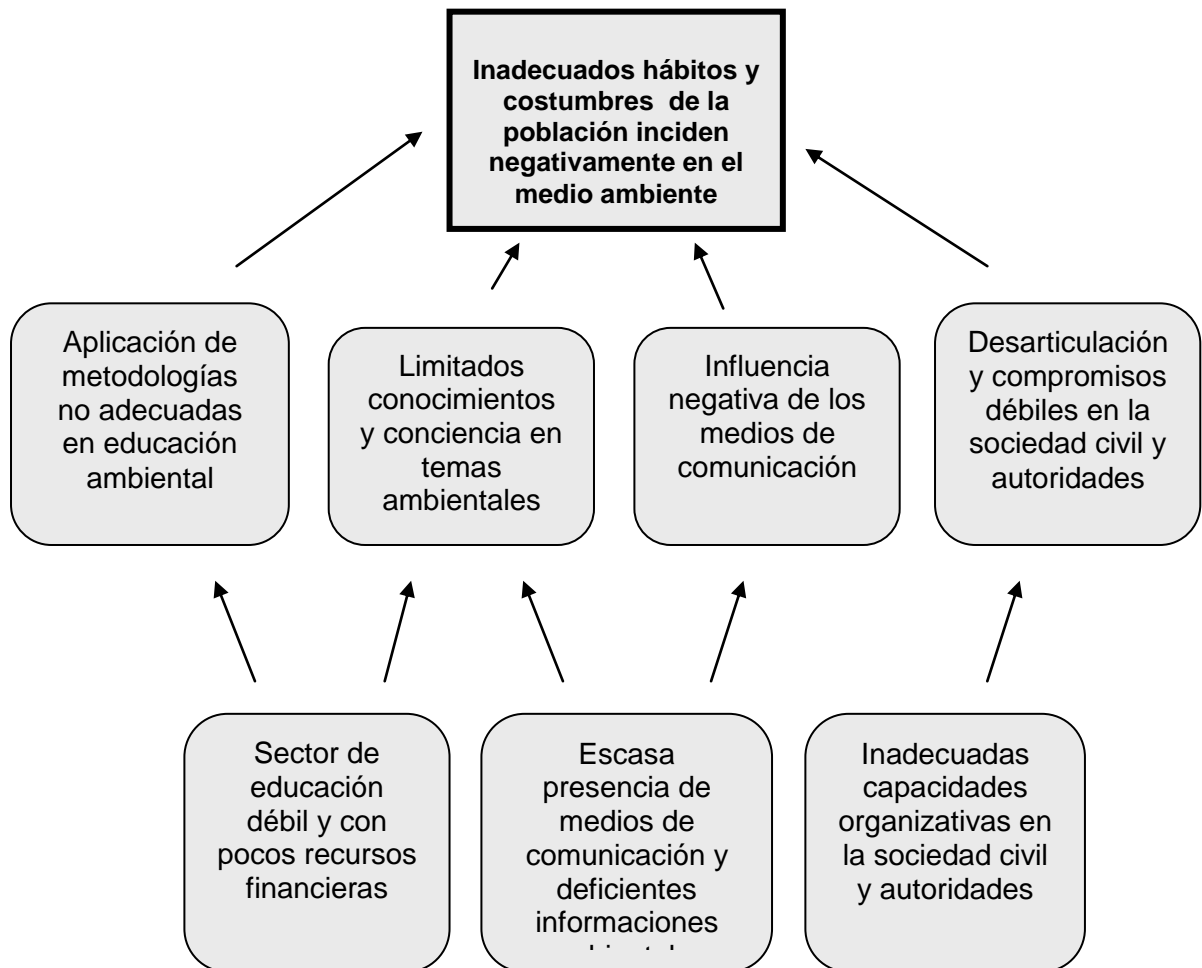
Inadecuados hábitos y costumbres de la población inciden negativamente en el medio ambiente

Aplicación de metodologías no adecuadas en educación ambiental

Limitados conocimientos y conciencia en temas ambientales

Influencia negativa de los medios de comunicación

Desarticulación y compromisos débiles en la sociedad civil y autoridades

Sector de educación débil y con pocos recursos financieras

Escasa presencia de medios de comunicación y deficientes informaciones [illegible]

Inadecuadas capacidades organizativas en la sociedad civil y autoridades